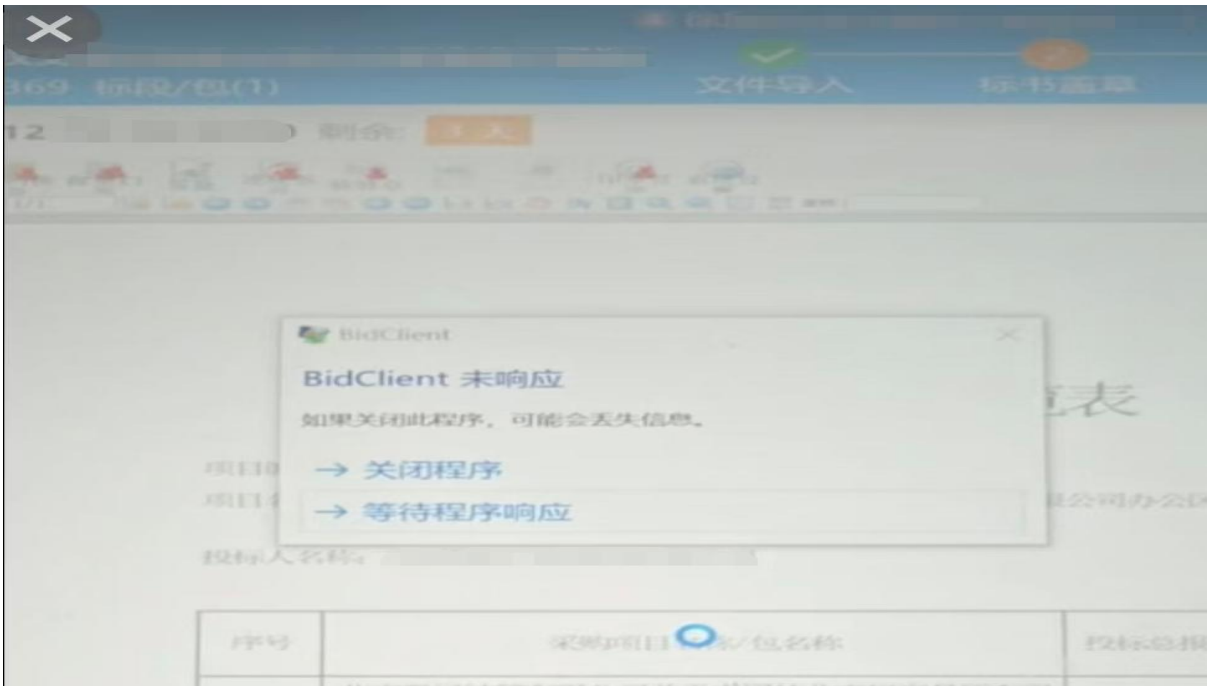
369 标段/包(1)

文件导入

标书签章

12 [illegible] 剩余: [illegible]

BidClient

BidClient 未响应

如果关闭此程序，可能会丢失信息。

→ 关闭程序

→ 等待程序响应

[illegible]表

项目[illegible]

项目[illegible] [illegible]公司办公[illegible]

投标人名称: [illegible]

| 序号 | 采购项目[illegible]称/包名称 | 投标总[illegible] |
|---|---|---|